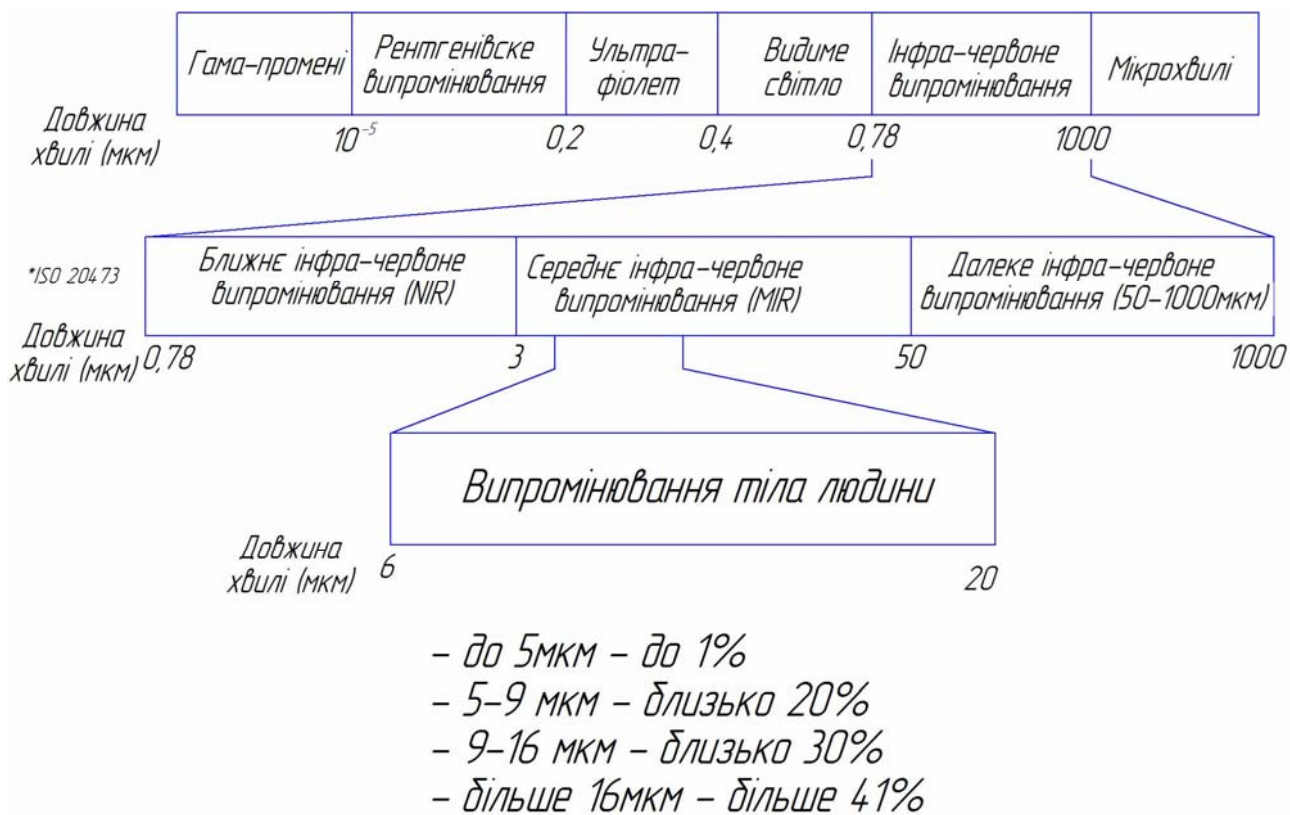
| Гама-промені | Рентгенівске випромінювання | Ультра-фіолет | Видиме світло | Інфра-червоне випромінювання | Мікрохвилі |
|---|---|---|---|---|---|

Довжина хвилі (мкм) $10^{-5}$ 0,2 0,4 0,78 1000

*ISO 20473

| Ближнє інфра-червоне випромінювання (NIR) | Середнє інфра-червоне випромінювання (MIR) | Далеке інфра-червоне випромінювання (50-1000мкм) |
|---|---|---|

Довжина хвилі (мкм) 0,78 3 50 1000

Випромінювання тіла людини

Довжина хвилі (мкм) 6 20

- до 5мкм - до 1%
- 5-9 мкм - близько 20%
- 9-16 мкм - близько 30%
- більше 16мкм - більше 41%